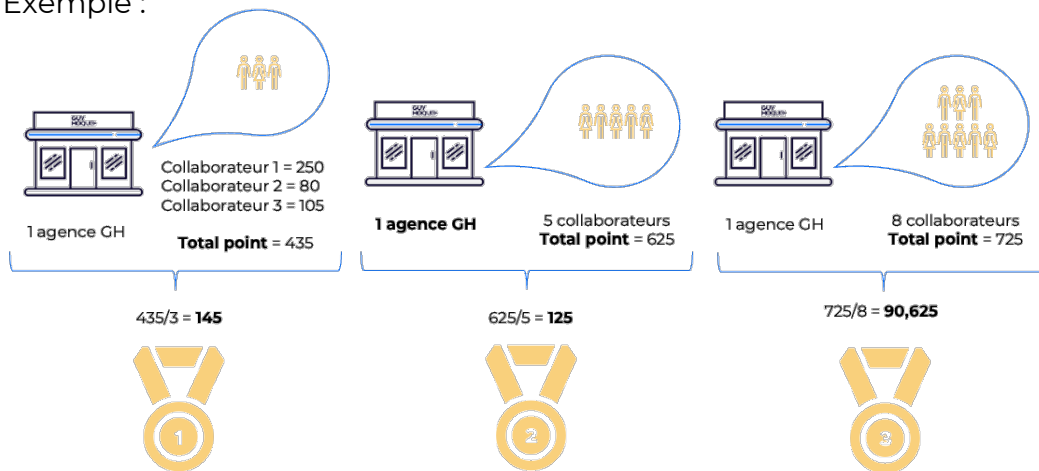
Exemple :

GUY HOQUET

Collaborateur 1 = 250
Collaborateur 2 = 80
Collaborateur 3 = 105

1 agence GH

**Total point** = 435

435/3 = **145**

1

GUY HOQUET

**1 agence GH**

5 collaborateurs
**Total point** = 625

625/5 = **125**

2

GUY HOQUET

1 agence GH

8 collaborateurs
**Total point** = 725

725/8 = **90,625**

3